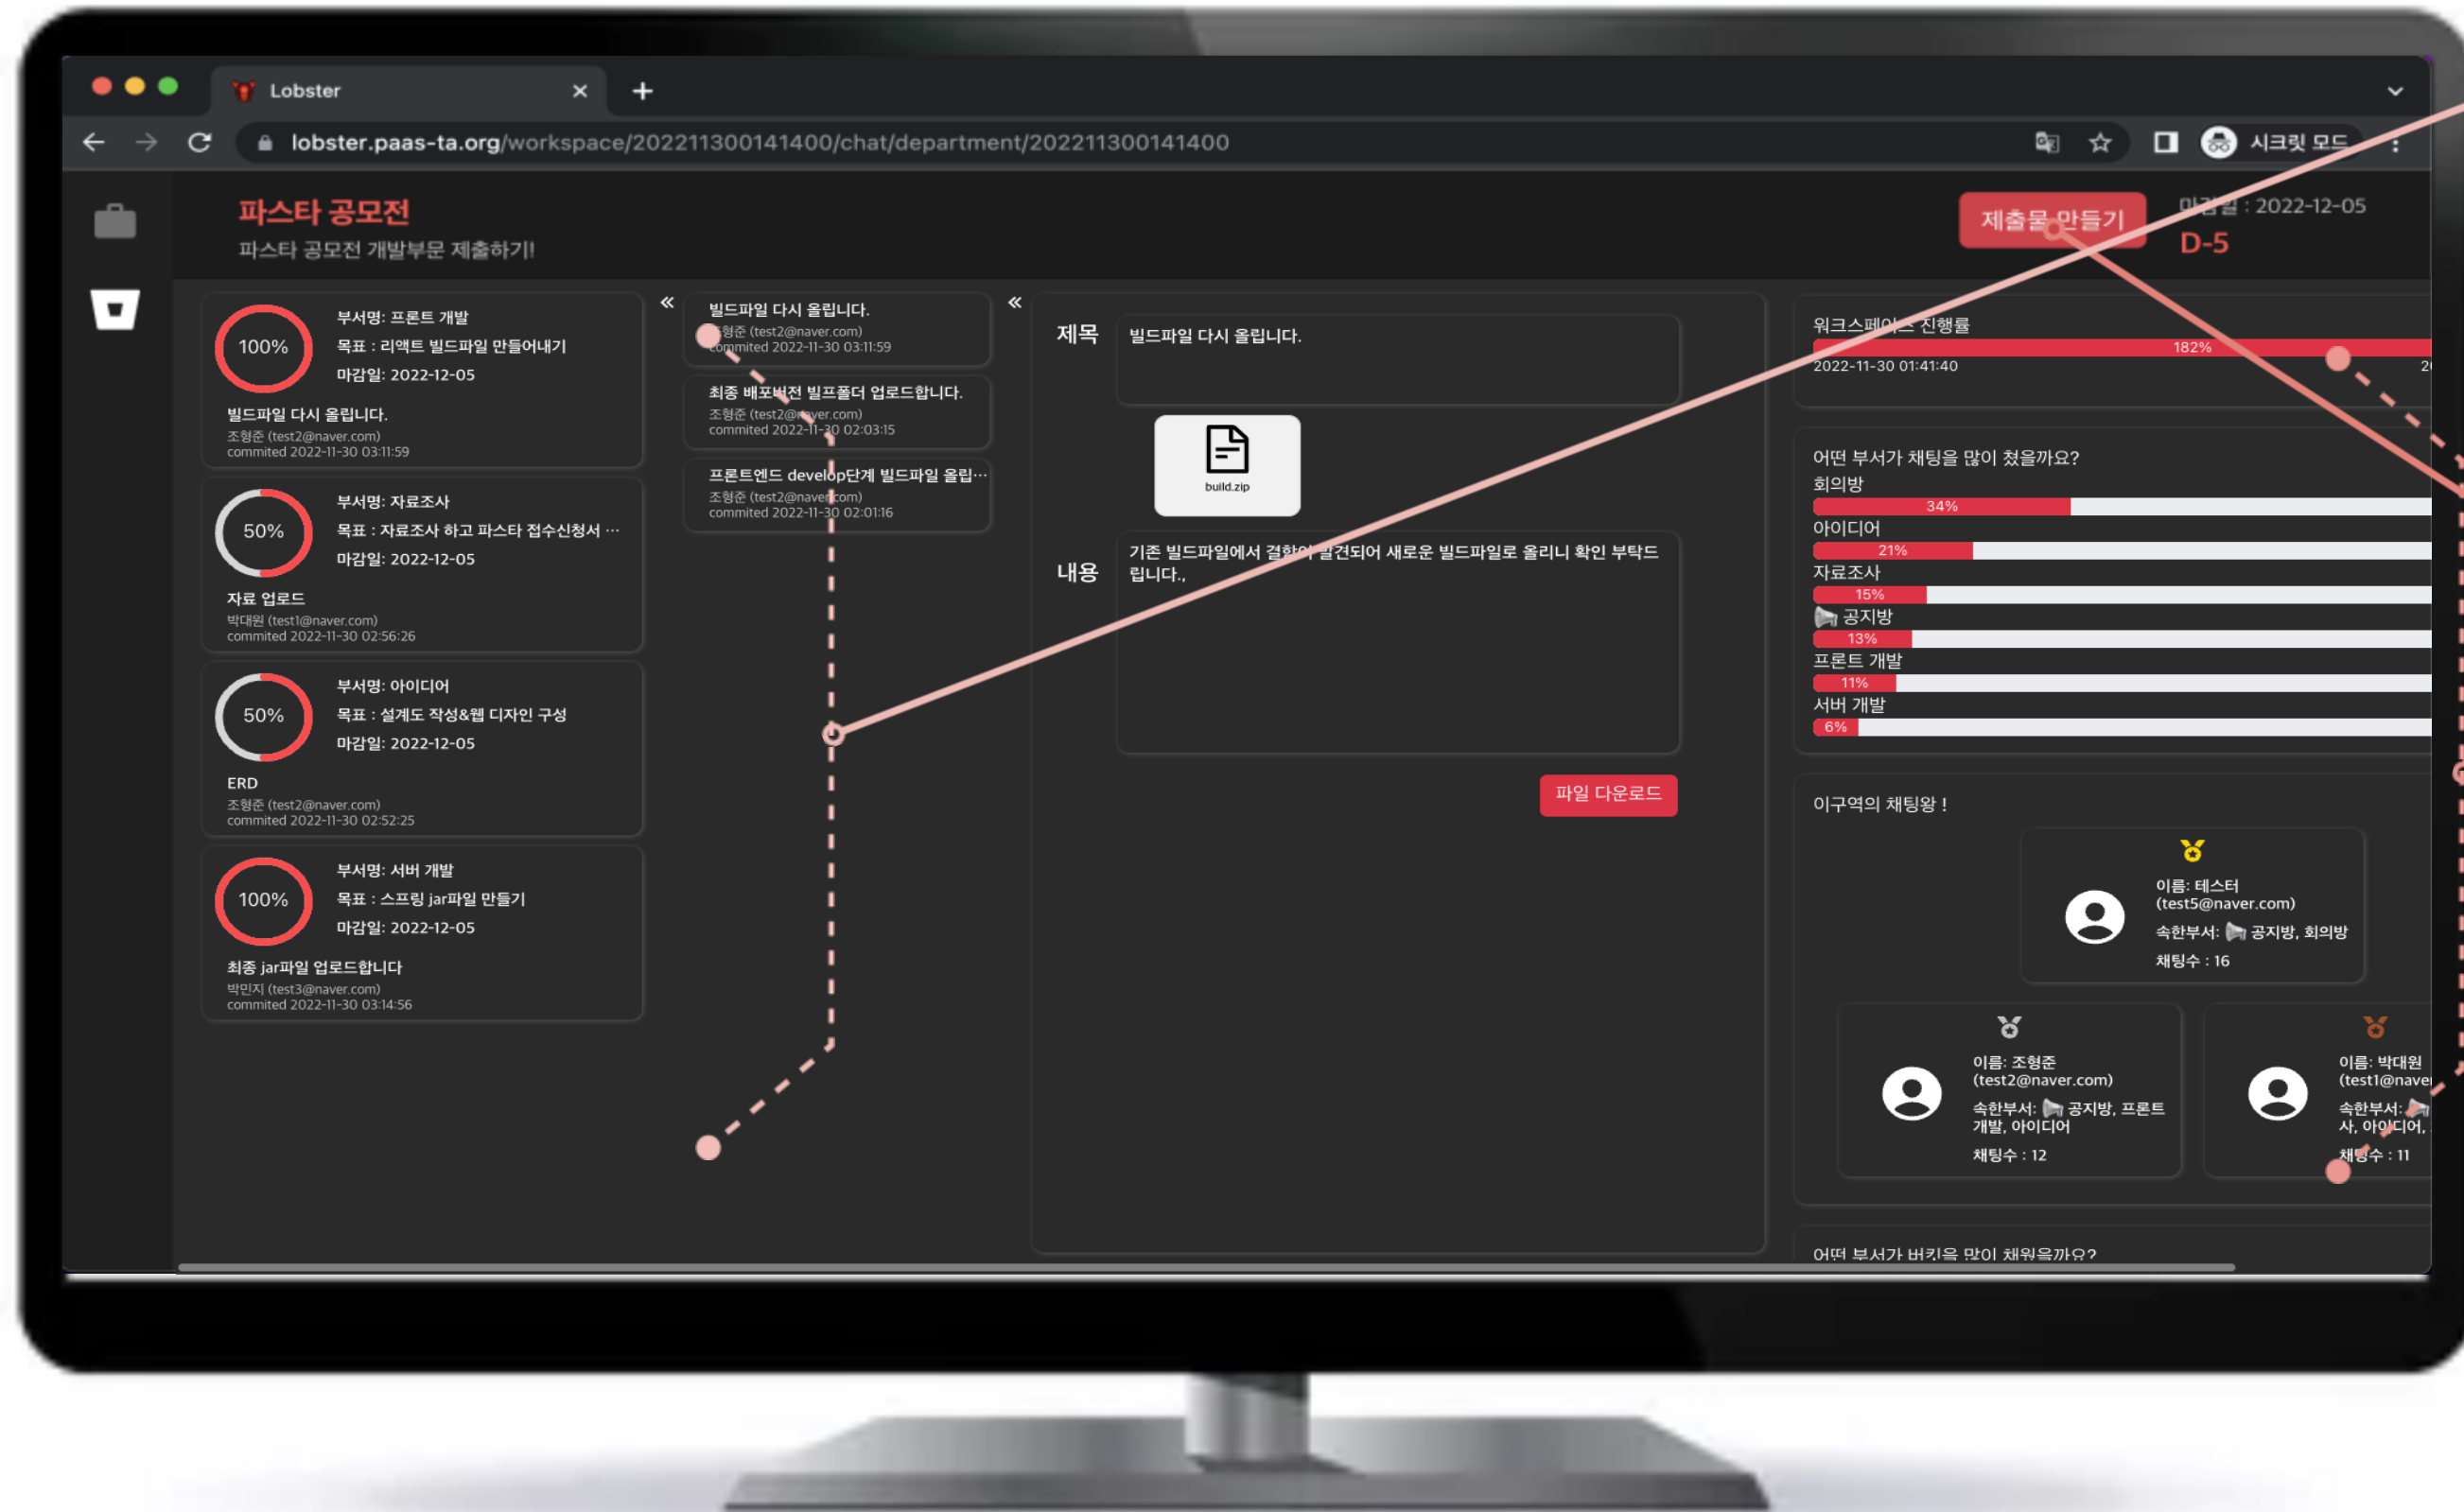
Lobster
lobster.paas-ta.org/workspace/202211300141400/chat/department/202211300141400
시크릿 모드

파스타 공모전
파스타 공모전 개발부문 제출하기!

제출물 만들기
마감일 : 2022-12-05
D-5

100%
부서명: 프론트 개발
목표 : 리액트 빌드파일 만들어내기
마감일: 2022-12-05
빌드파일 다시 올립니다.
조형준 (test2@naver.com)
commited 2022-11-30 03:11:59

50%
부서명: 자료조사
목표 : 자료조사 하고 파스타 접수신청서 ...
마감일: 2022-12-05
자료 업로드
박대원 (test1@naver.com)
commited 2022-11-30 02:56:26

50%
부서명: 아이디어
목표 : 설계도 작성&웹 디자인 구성
마감일: 2022-12-05
ERD
조형준 (test2@naver.com)
commited 2022-11-30 02:52:25

100%
부서명: 서버 개발
목표 : 스프링 jar파일 만들기
마감일: 2022-12-05
최종 jar파일 업로드합니다
박민지 (test3@naver.com)
commited 2022-11-30 03:14:56

«
빌드파일 다시 올립니다.
조형준 (test2@naver.com)
commited 2022-11-30 03:11:59

최종 배포버전 빌프폴더 업로드합니다.
조형준 (test2@naver.com)
commited 2022-11-30 02:03:15

프론트엔드 develop단계 빌드파일 올립...
조형준 (test2@naver.com)
commited 2022-11-30 02:01:16

«
제목
빌드파일 다시 올립니다.
build.zip
내용
기존 빌드파일에서 결함이 발견되어 새로운 빌드파일로 올리니 확인 부탁드립니다.,
파일 다운로드

워크스페이스 진행률
182%
2022-11-30 01:41:40

어떤 부서가 채팅을 많이 쳤을까요?
회의방
34%
아이디어
21%
자료조사
15%
공지방
13%
프론트 개발
11%
서버 개발
6%

이구역의 채팅왕 !
이름: 테스터
(test5@naver.com)
속한부서: 공지방, 회의방
채팅수 : 16

이름: 조형준
(test2@naver.com)
속한부서: 공지방, 프론트 개발, 아이디어
채팅수 : 12

이름: 박대원
(test1@nave
속한부서:
사, 아이디어,
채팅수 : 11

어떤 부서가 버킷을 많이 채웠을까요?